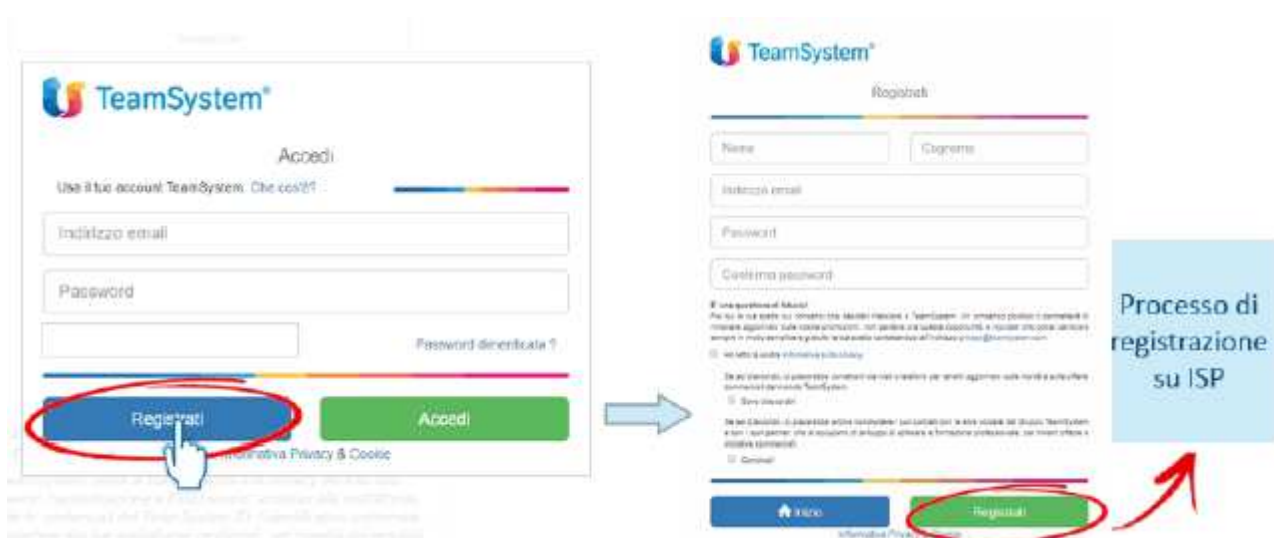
TeamSystem®

Accedi

Usa il tuo account TeamSystem. Che cos'è?

Indirizzo email

Password

Password dimenticata ?

Registrati

Accedi

Informativa Privacy & Cookie

TeamSystem®

Registrati

Nome

Cognome

Indirizzo email

Password

Conferma password

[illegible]

Ho letto la vostra informativa sulla privacy

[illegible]

Sono interessato

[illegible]

Consenso

Inizio

Registrati

Informativa Privacy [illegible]

Processo di registrazione su ISP